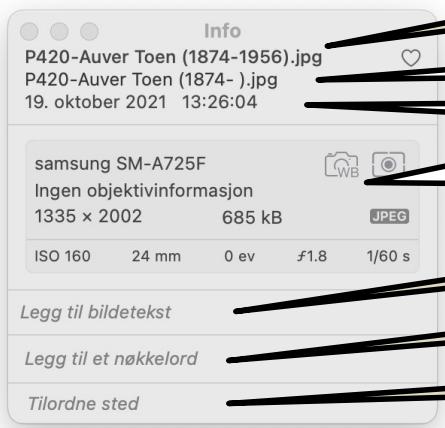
Info

P420-Auver Toen (1874-1956).jpg

P420-Auver Toen (1874- ).jpg

19. oktober 2021 13:26:04

samsung SM-A725F

Ingen objektivinformasjon

1335 × 2002 685 kB JPEG

WB

ISO 160 24 mm 0 ev ƒ1.8 1/60 s

Legg til bildetekst

Legg til et nøkkelord

Tilordne sted